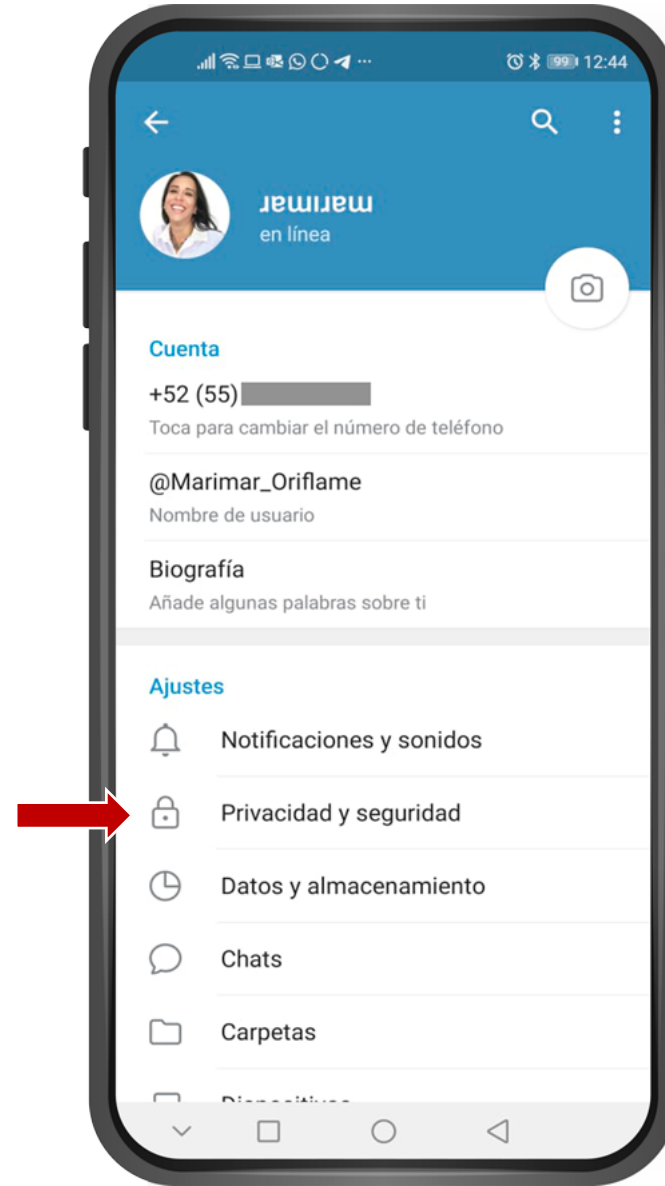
99 12:44

marimar
en línea

Cuenta
+52 (55)
Toca para cambiar el número de teléfono

@Marimar_Oriflame
Nombre de usuario

Biografía
Añade algunas palabras sobre ti

Ajustes
Notificaciones y sonidos
Privacidad y seguridad
Datos y almacenamiento
Chats
Carpetas
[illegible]